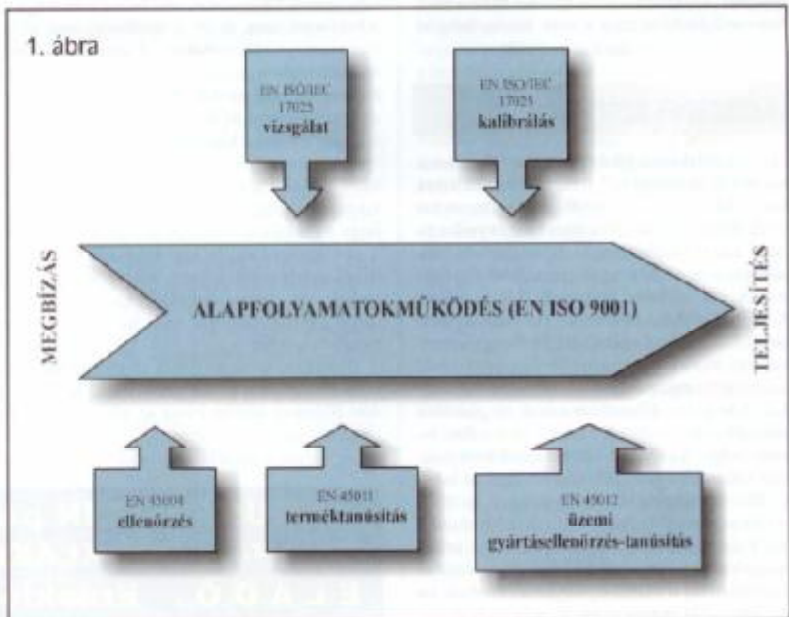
1. ábra

EN ISO/IEC 17025 vizsgálat

EN ISO/IEC 17025 kalibrálás

MEGBÍZÁS

ALAPFOLYAMATOKMŰKÖDÉS (EN ISO 9001)

TELJESÍTÉS

EN 45004 ellenőrzés

EN 45011 terméktanúsítás

EN 45012 üzemi gyártásellenőrzés-tanúsítás